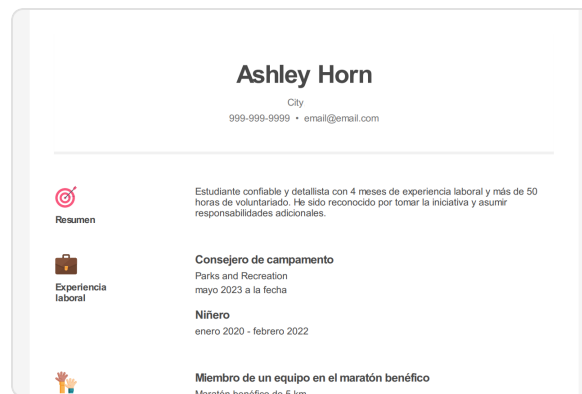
Ashley Horn

City
999-999-9999 • email@email.com

Resumen

Estudiante confiable y detallista con 4 meses de experiencia laboral y más de 50 horas de voluntariado. He sido reconocido por tomar la iniciativa y asumir responsabilidades adicionales.

Experiencia laboral

Consejero de campamento
Parks and Recreation
mayo 2023 a la fecha

Niñero
enero 2020 - febrero 2022

Miembro de un equipo en el maratón benéfico
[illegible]